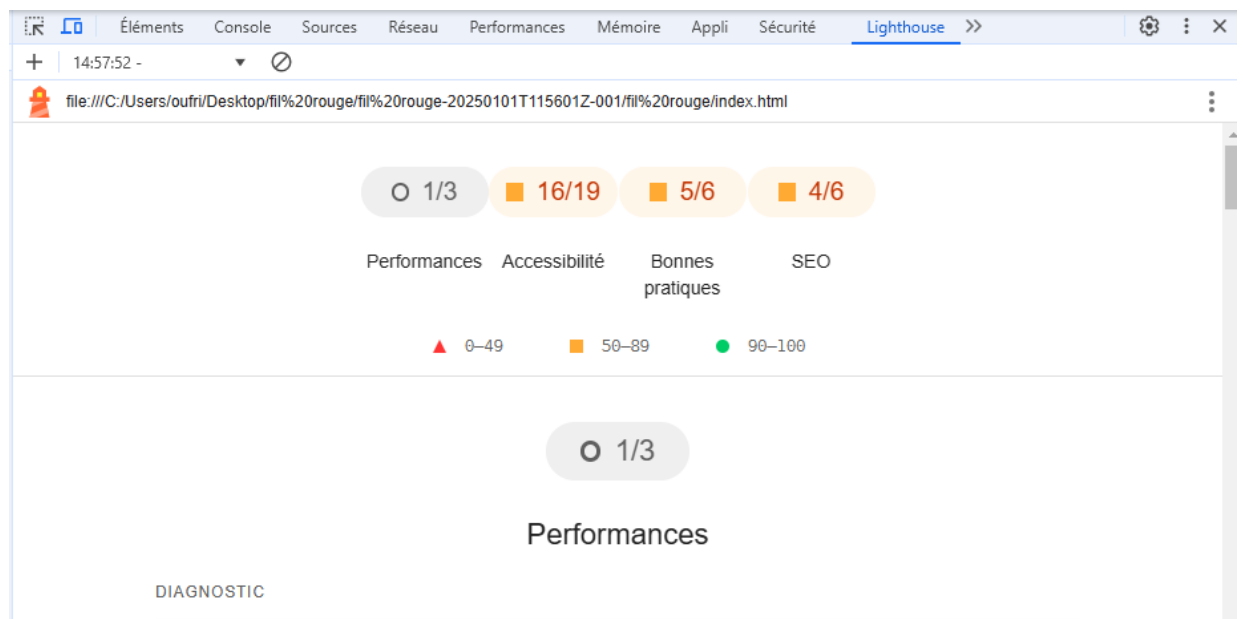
Éléments Console Sources Réseau Performances Mémoire Appli Sécurité Lighthouse >>

+ 14:57:52 -

file:///C:/Users/oufri/Desktop/fil%20rouge/fil%20rouge-20250101T115601Z-001/fil%20rouge/index.html

1/3 16/19 5/6 4/6

Performances Accessibilité Bonnes pratiques SEO

0–49 50–89 90–100

1/3

Performances

DIAGNOSTIC